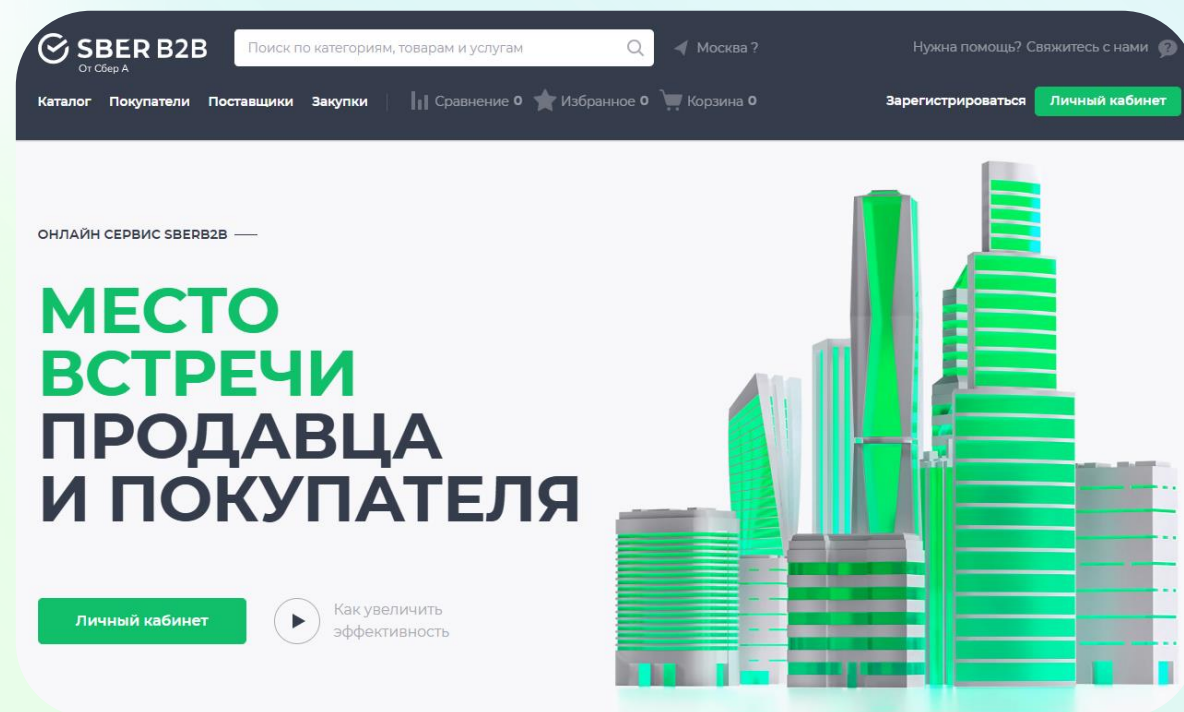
SBER B2B
От Сбер А

Поиск по категориям, товарам и услугам

Москва ?

Нужна помощь? Свяжитесь с нами

Каталог Покупатели Поставщики Закупки

Сравнение 0 Избранное 0 Корзина 0

Зарегистрироваться Личный кабинет

ОНЛАЙН СЕРВИС SBERB2B

МЕСТО ВСТРЕЧИ ПРОДАВЦА И ПОКУПАТЕЛЯ

Личный кабинет

Как увеличить эффективность